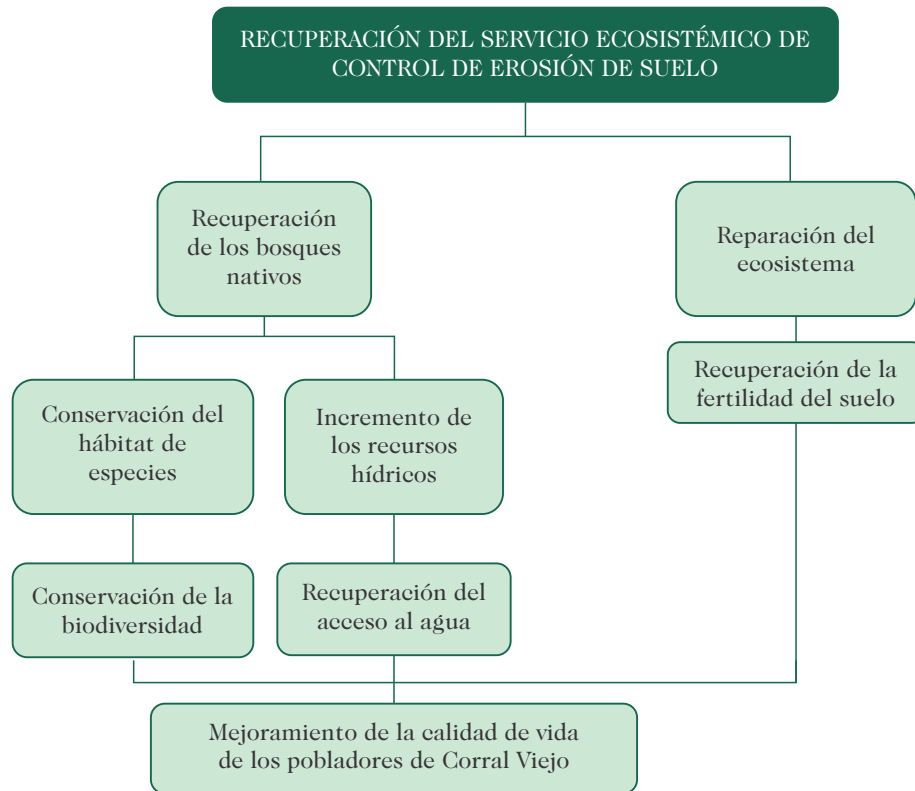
RECUPERACIÓN DEL SERVICIO ECOSISTÉMICO DE CONTROL DE EROSIÓN DE SUELO

Recuperación de los bosques nativos

Reparación del ecosistema

Conservación del hábitat de especies

Incremento de los recursos hídricos

Recuperación de la fertilidad del suelo

Conservación de la biodiversidad

Recuperación del acceso al agua

Mejoramiento de la calidad de vida de los pobladores de Corral Viejo